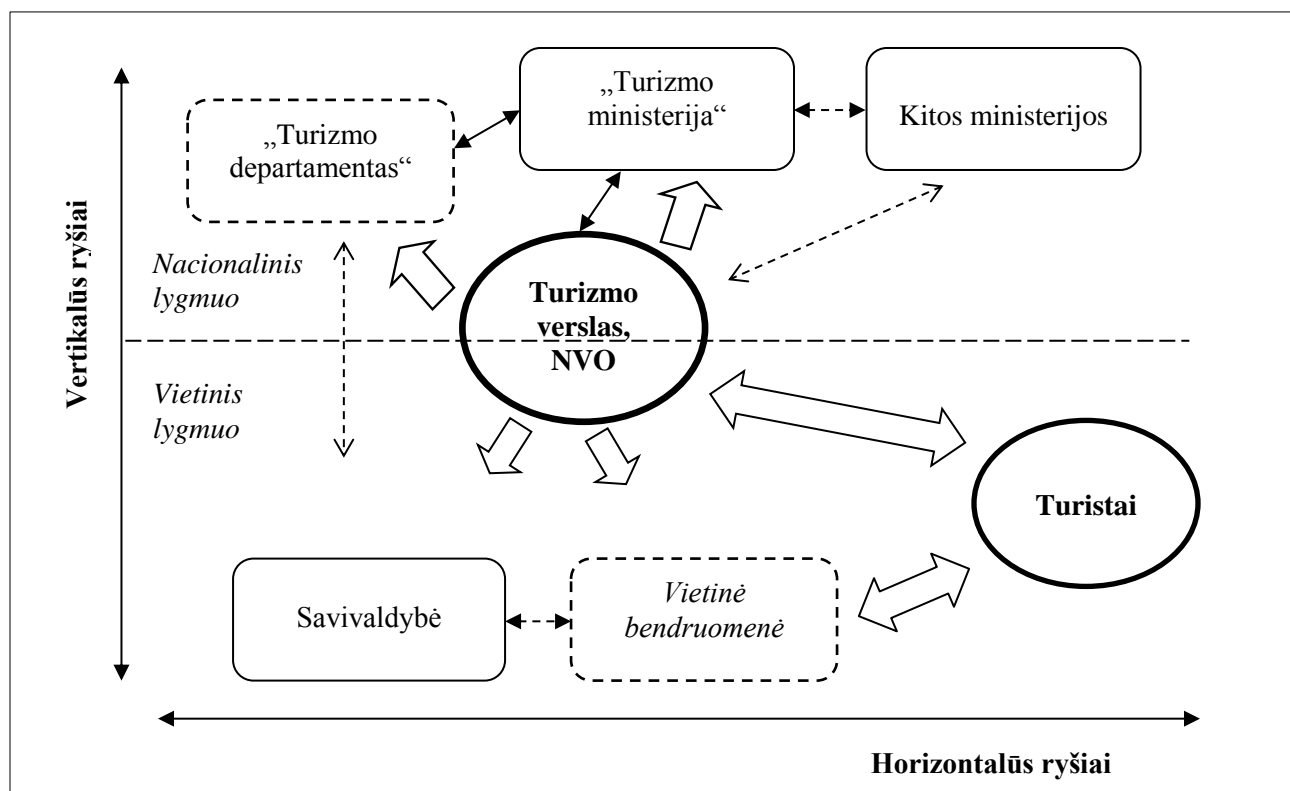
Vertikalūs ryšiai

„Turizmo departamentas“

„Turizmo ministerija“

Kitos ministerijos

Nacionalinis lygmuo

Turizmo verslas, NVO

Vietinis lygmuo

Turistai

Savivaldybė

Vietinė bendruomenė

Horizontalūs ryšiai